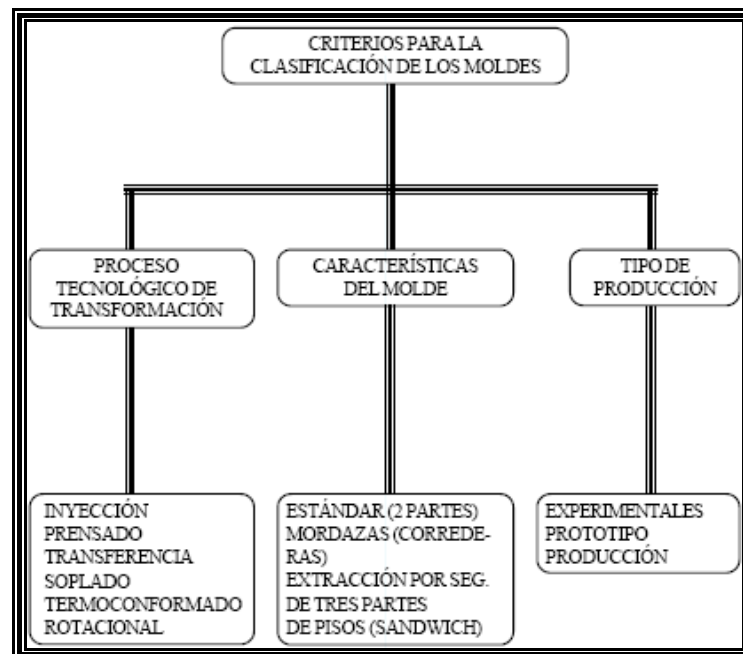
CRITERIOS PARA LA CLASIFICACIÓN DE LOS MOLDES

PROCESO TECNOLÓGICO DE TRANSFORMACIÓN

CARACTERÍSTICAS DEL MOLDE

TIPO DE PRODUCCIÓN

INYECCIÓN
PRENSADO
TRANSFERENCIA
SOPLADO
TERMOCONFORMADO
ROTACIONAL

ESTÁNDAR (2 PARTES)
MORDAZAS (CORREDERAS)
EXTRACCIÓN POR SEG.
DE TRES PARTES
DE PISOS (SANDWICH)

EXPERIMENTALES
PROTOTIPO
PRODUCCIÓN